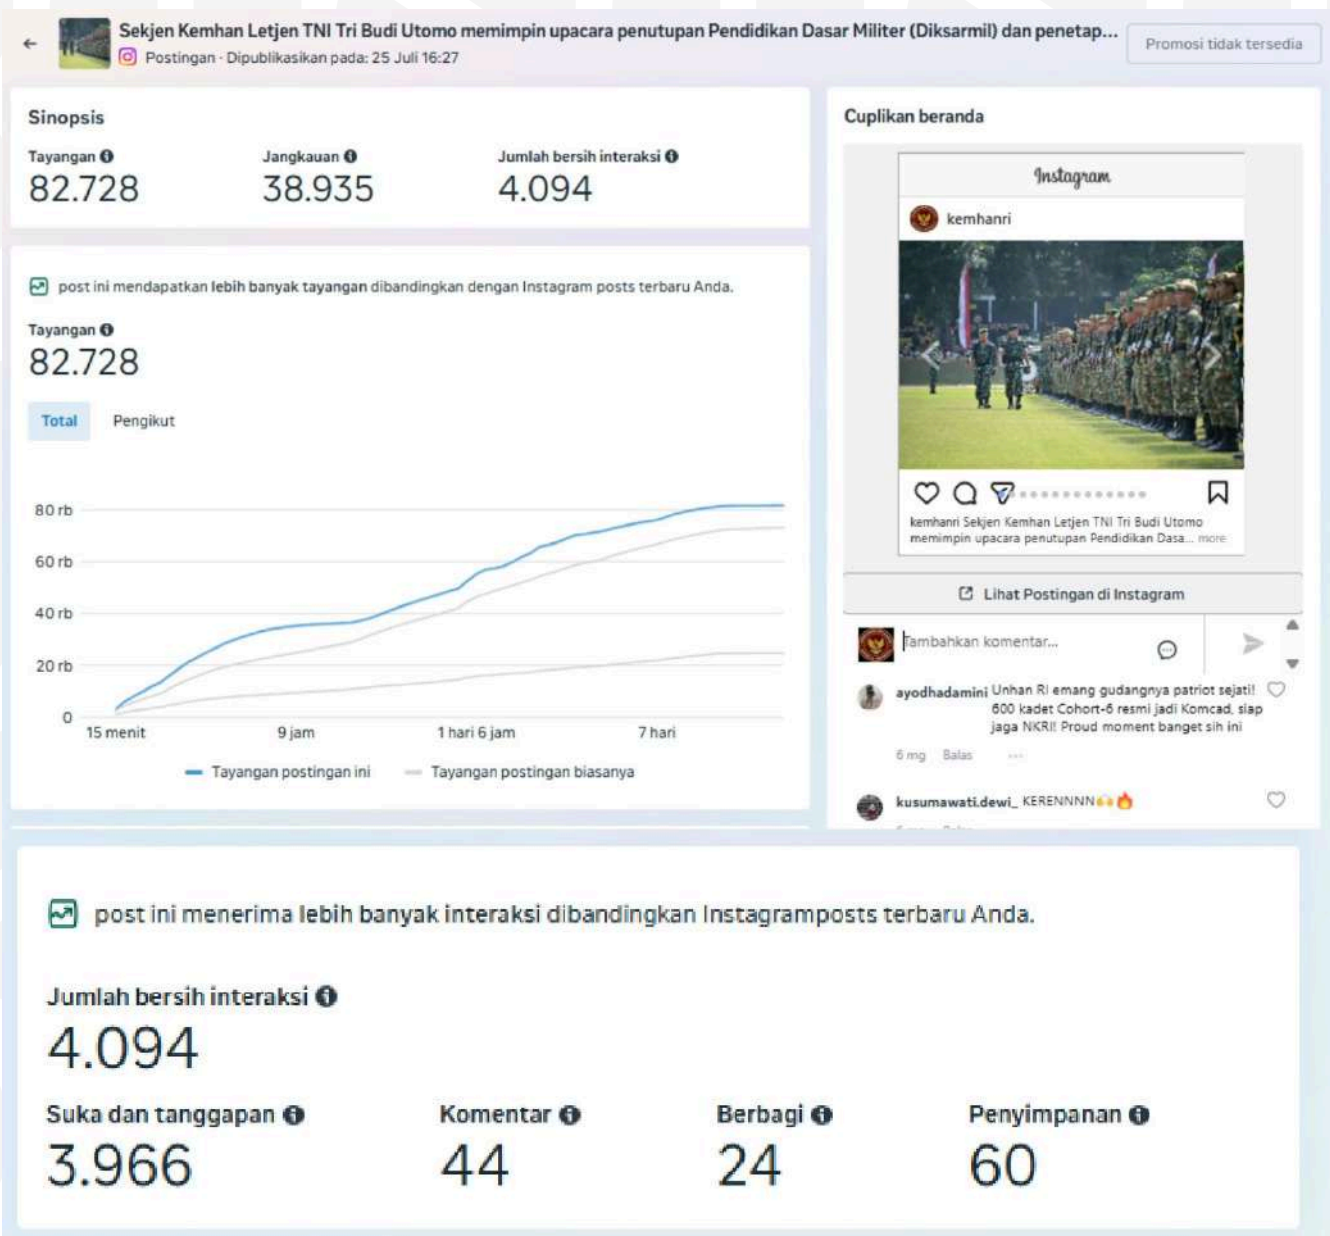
Sekjen Kemhan Letjen TNI Tri Budi Utomo memimpin upacara penutupan Pendidikan Dasar Militer (Diksarmil) dan penetap...
Postingan · Dipublikasikan pada: 25 Juli 16:27

Promosi tidak tersedia

Sinopsis

Tayangan
82.728

Jangkauan
38.935

Jumlah bersih interaksi
4.094

Cuplikan beranda

Instagram

kemhanri

kemhanri Sekjen Kemhan Letjen TNI Tri Budi Utomo memimpin upacara penutupan Pendidikan Dasa... more

Lihat Postingan di Instagram

Tambahkan komentar...

ayodhadamini Unhan RI emang gudangnya patriot sejati! 600 kadet Cohort-6 resmi jadi Komcad, siap jaga NKRI! Proud moment banget sih ini

6 mg Balas

kusumawati.dewi_ KERENNNNN

post ini mendapatkan lebih banyak tayangan dibandingkan dengan Instagram posts terbaru Anda.

Tayangan
82.728

Total Pengikut

80 rb
60 rb
40 rb
20 rb
0
15 menit
9 jam
1 hari 6 jam
7 hari

Tayangan postingan ini Tayangan postingan biasanya

post ini menerima lebih banyak interaksi dibandingkan Instagramposts terbaru Anda.

Jumlah bersih interaksi
4.094

Suka dan tanggapan
3.966

Komentar
44

Berbagi
24

Penyimpanan
60